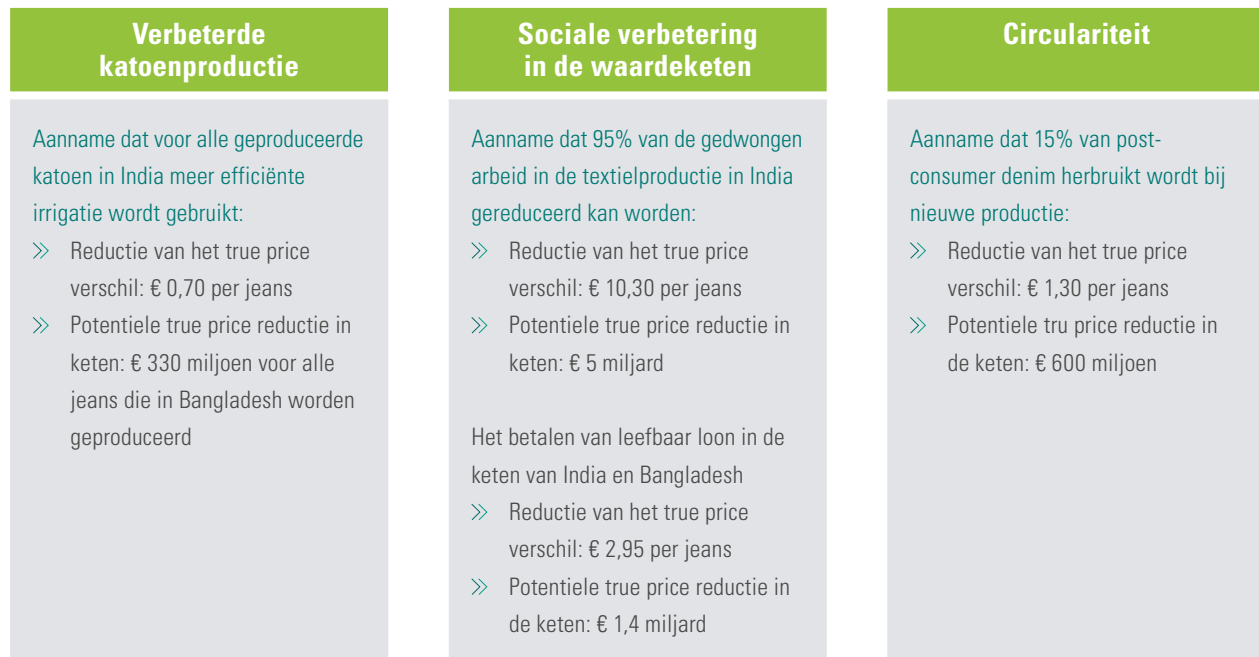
Verbeterde katoenproductie

Aanname dat voor alle geproduceerde katoen in India meer efficiënte irrigatie wordt gebruikt:

» Reductie van het true price verschil: € 0,70 per jeans

» Potentiele true price reductie in keten: € 330 miljoen voor alle jeans die in Bangladesh worden geproduceerd

Sociale verbetering in de waardeketen

Aanname dat 95% van de gedwongen arbeid in de textielproductie in India gereduceerd kan worden:

» Reductie van het true price verschil: € 10,30 per jeans

» Potentiele true price reductie in keten: € 5 miljard

Het betalen van leefbaar loon in de keten van India en Bangladesh

» Reductie van het true price verschil: € 2,95 per jeans

» Potentiele true price reductie in de keten: € 1,4 miljard

Circulariteit

Aanname dat 15% van post-consumer denim herbruikt wordt bij nieuwe productie:

» Reductie van het true price verschil: € 1,30 per jeans

» Potentiele tru price reductie in de keten: € 600 miljoen